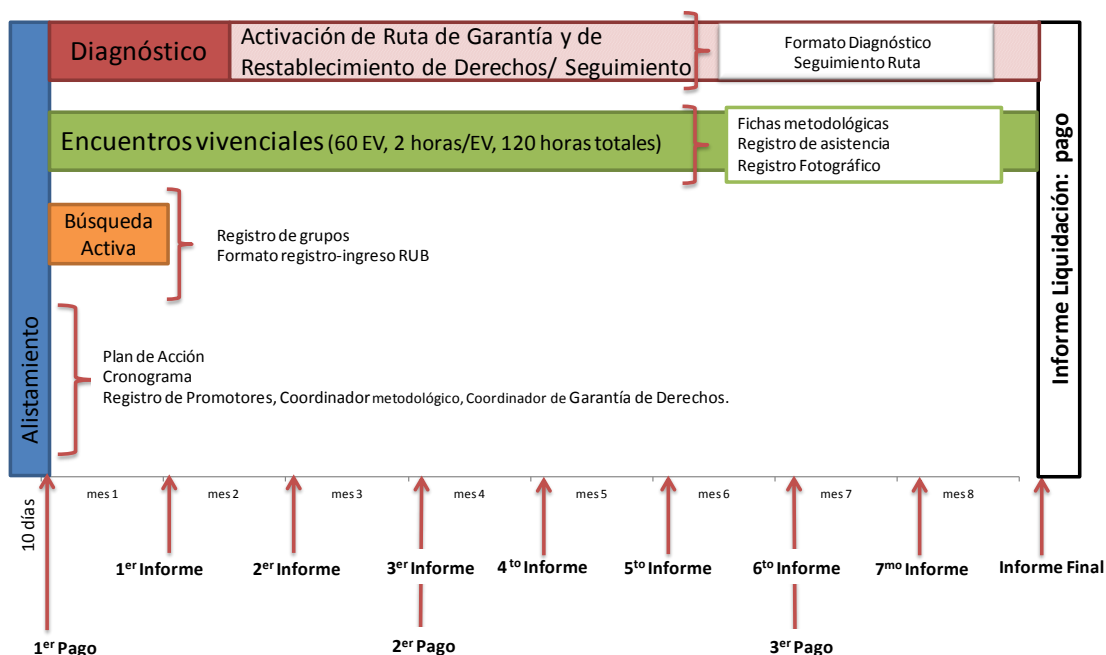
Diagnóstico

Activación de Ruta de Garantía y de Restablecimiento de Derechos/ Seguimiento

Formato Diagnóstico
Seguimiento Ruta

Encuentros vivenciales (60 EV, 2 horas/EV, 120 horas totales)

Fichas metodológicas
Registro de asistencia
Registro Fotográfico

Búsqueda Activa

Registro de grupos
Formato registro-ingreso RUB

Alistamiento

Plan de Acción
Cronograma
Registro de Promotores, Coordinador metodológico, Coordinador de Garantía de Derechos.

Informe Liquidación: pago

10 días

mes 1 | mes 2 | mes 3 | mes 4 | mes 5 | mes 6 | mes 7 | mes 8

1$^{er}$ Informe
2$^{er}$ Informe
3$^{er}$ Informe
4$^{to}$ Informe
5$^{to}$ Informe
6$^{to}$ Informe
7$^{mo}$ Informe
Informe Final

1$^{er}$ Pago
2$^{er}$ Pago
3$^{er}$ Pago